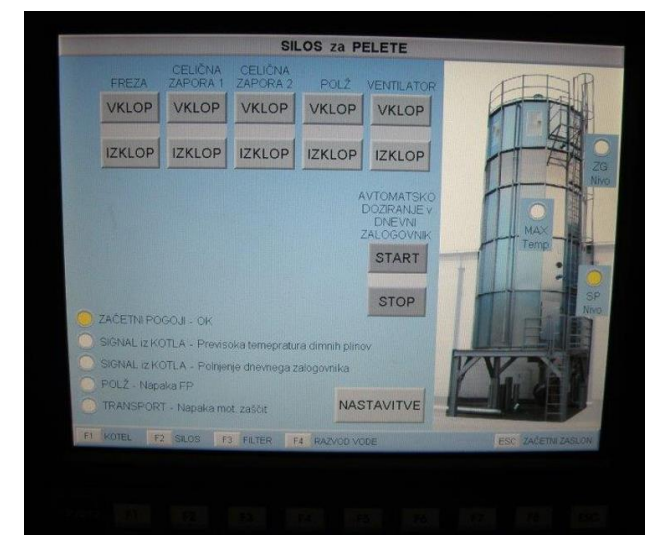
SILOS za PELETE

FREZA
VKLOP
IZKLOP

CELIČNA ZAPORA 1
VKLOP
IZKLOP

CELIČNA ZAPORA 2
VKLOP
IZKLOP

POLŽ
VKLOP
IZKLOP

VENTILATOR
VKLOP
IZKLOP

ZG Nivo

MAX Temp

SP Nivo

AVTOMATSKO DOZIRANJE v DNEVNI ZALOGOVNIK
START
STOP

ZAČETNI POGOJI - OK
SIGNAL iz KOTLA - Previsoka temepratura dimnih plinov
SIGNAL iz KOTLA - Polnjenje dnevnega zalogovnika
POLŽ - Napaka FP
TRANSPORT - Napaka mot. zaščit

NASTAVITVE

F1 KOTEL F2 SILOS F3 FILTER F4 RAZVOD VODE ESC ZAČETNI ZASLON

F1 F2 F3 F4 F5 F6 F7 F8 ESC